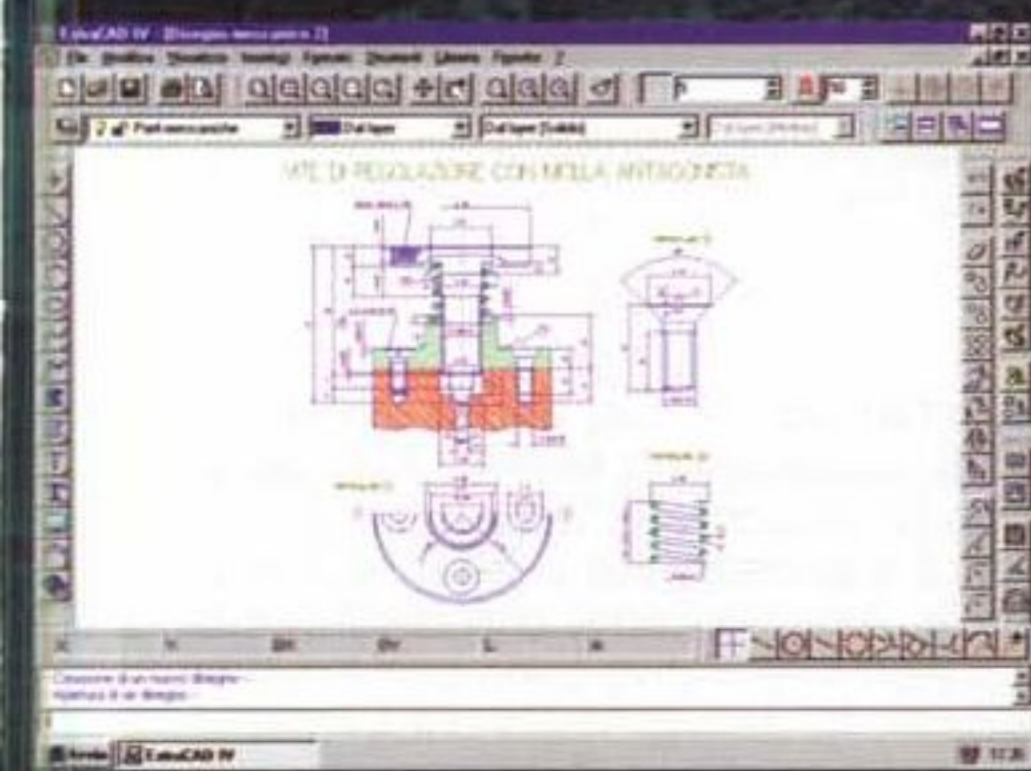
FalcoCAD IV - [Disegno meccanico 2]

File Modifica Visualizza Inserisci Formato Strumenti Libreria Finestra ?

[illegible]

VITE DI REGOLAZIONE CON MOLLA ANTAGONISTA

Creazione di un nuovo disegno...
Apertura di un disegno...

Avvio FalcoCAD IV